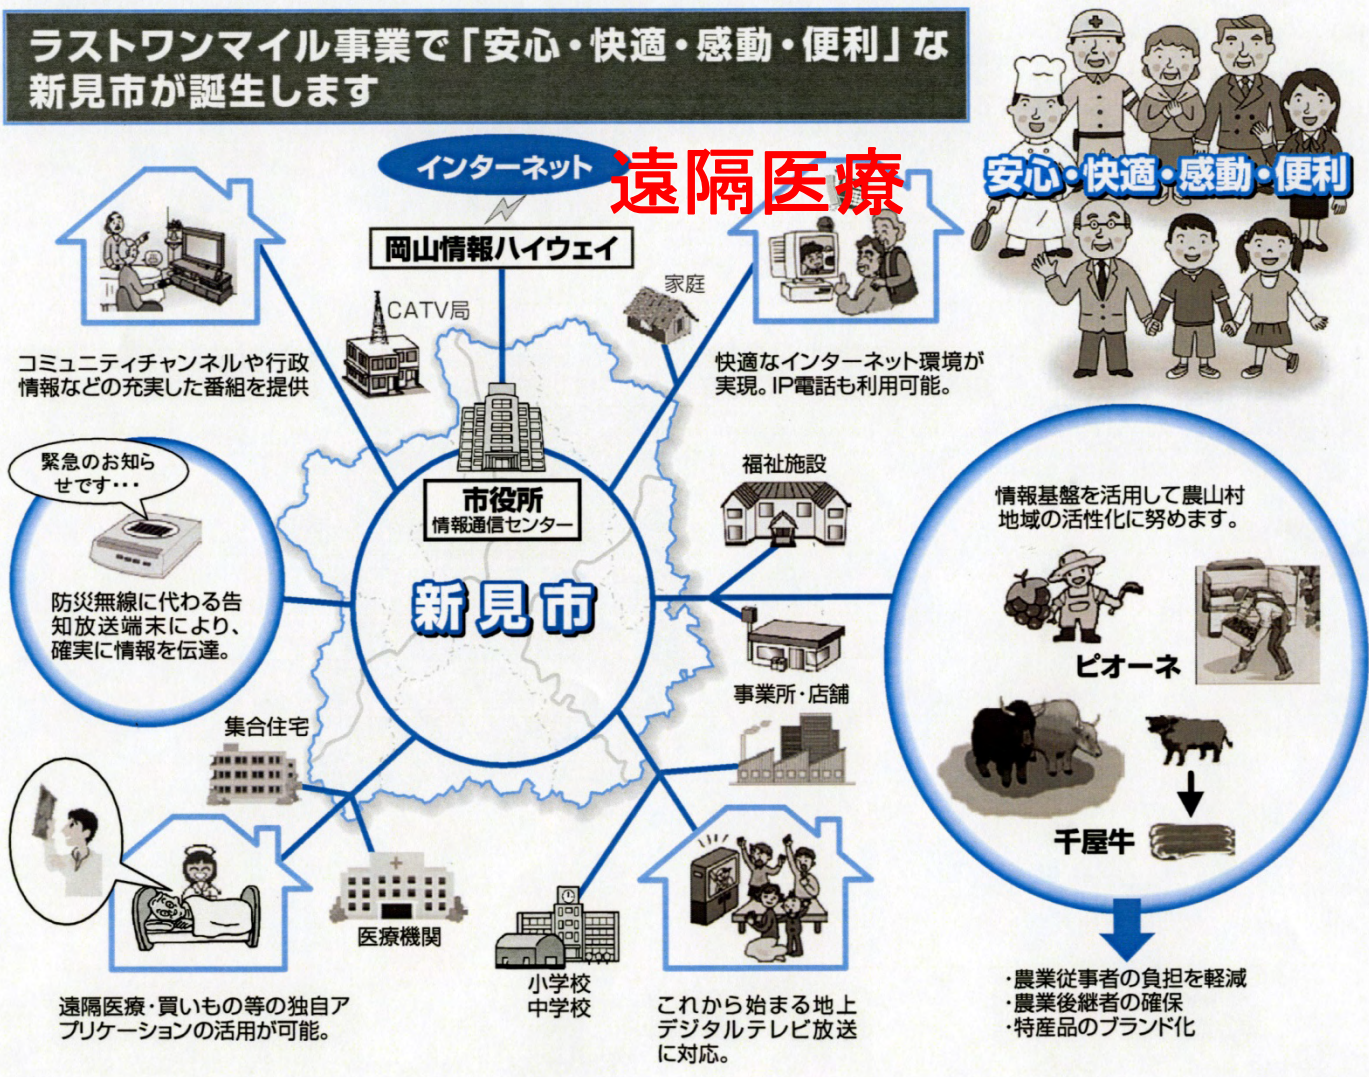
ラストワンマイル事業で「安心・快適・感動・便利」な新見市が誕生します

インターネット

遠隔医療

安心・快適・感動・便利

岡山情報ハイウェイ

CATV局

家庭

コミュニティチャンネルや行政情報などの充実した番組を提供

快適なインターネット環境が実現。IP電話も利用可能。

緊急のお知らせです・・・

市役所
情報通信センター

福祉施設

情報基盤を活用して農山村地域の活性化に努めます。

新見市

防災無線に代わる告知放送端末により、確実に情報を伝達。

ピオーネ

事業所・店舗

集合住宅

千屋牛

医療機関

小学校
中学校

遠隔医療・買いもの等の独自アプリケーションの活用が可能。

これから始まる地上デジタルテレビ放送に対応。

・農業従事者の負担を軽減
・農業後継者の確保
・特産品のブランド化